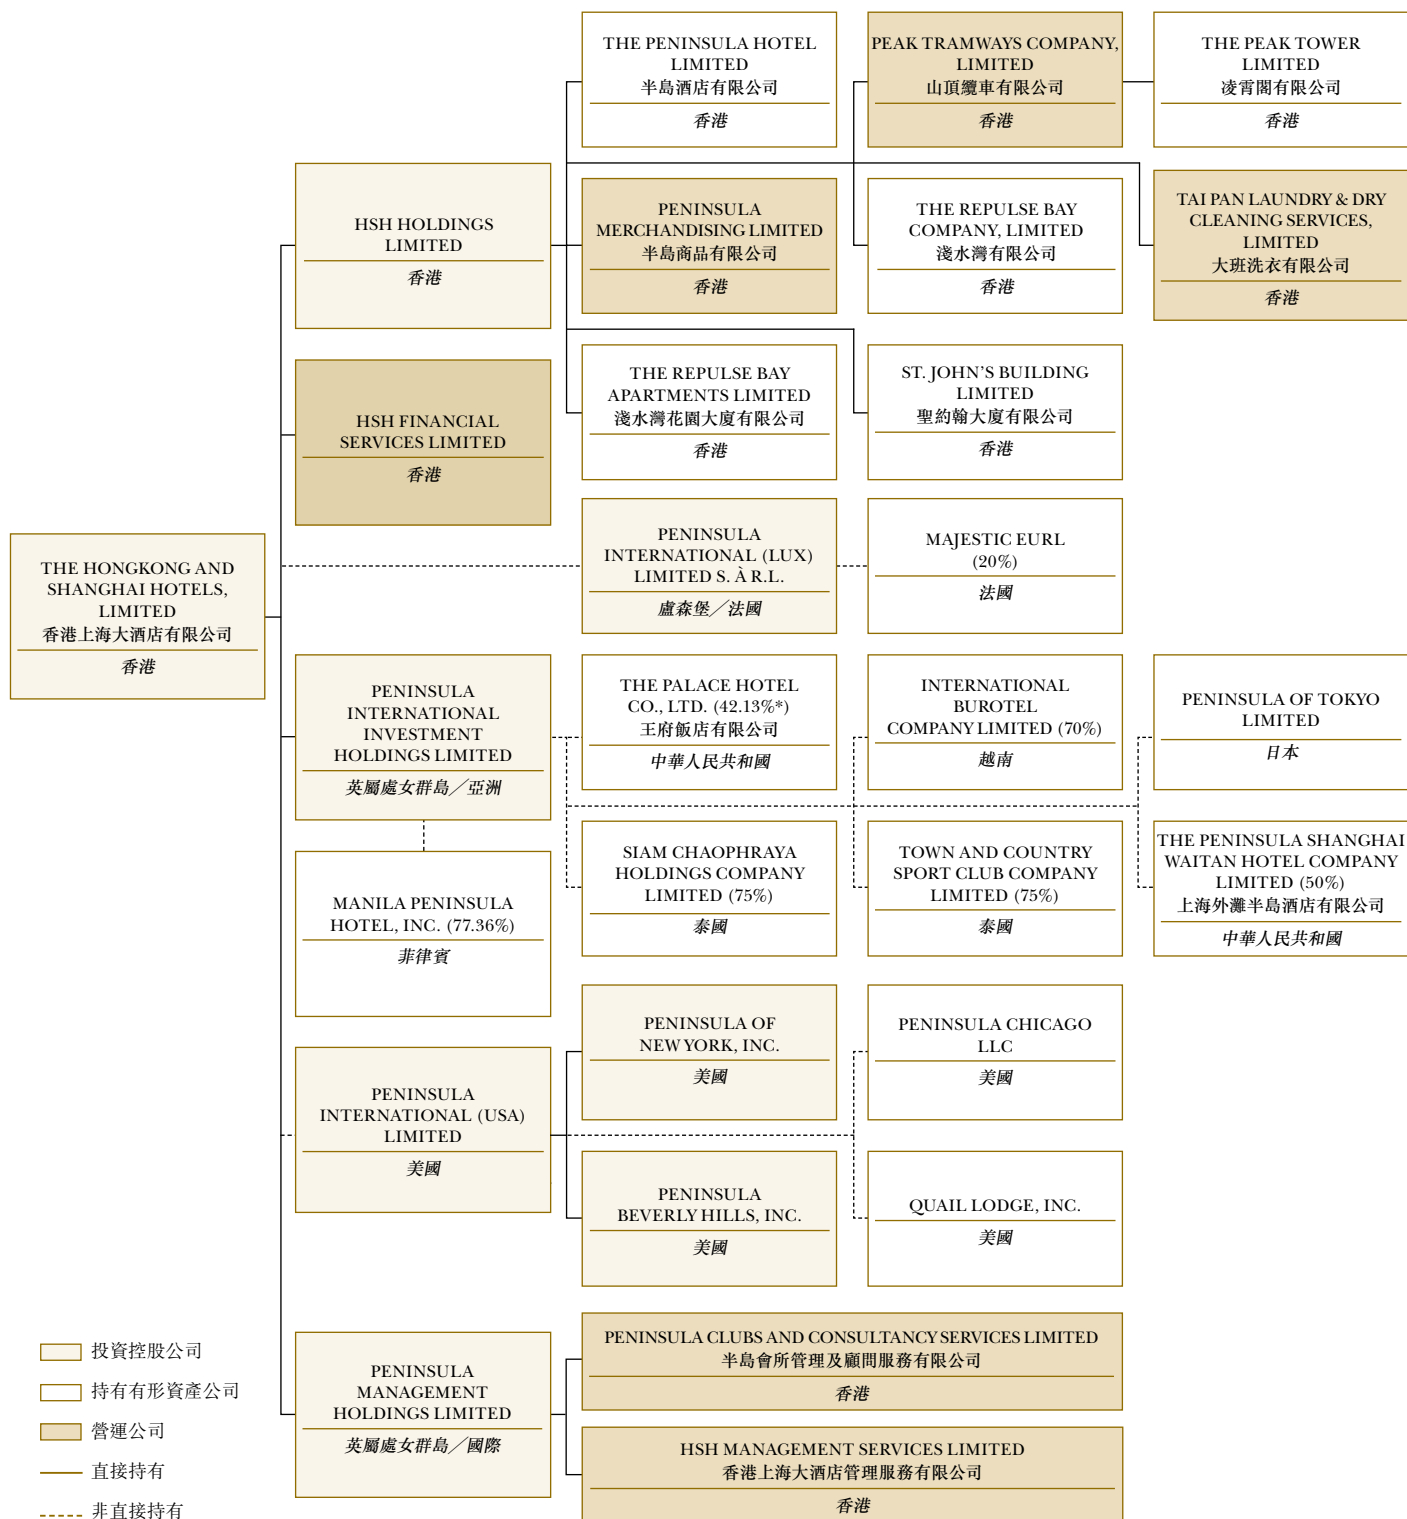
THE HONGKONG AND SHANGHAI HOTELS, LIMITED
香港上海大酒店有限公司
香港

HSH HOLDINGS LIMITED
香港

HSH FINANCIAL SERVICES LIMITED
香港

PENINSULA INTERNATIONAL INVESTMENT HOLDINGS LIMITED
英屬處女群島／亞洲

MANILA PENINSULA HOTEL, INC. (77.36%)
菲律賓

PENINSULA INTERNATIONAL (USA) LIMITED
美國

PENINSULA MANAGEMENT HOLDINGS LIMITED
英屬處女群島／國際

THE PENINSULA HOTEL LIMITED
半島酒店有限公司
香港

PENINSULA MERCHANDISING LIMITED
半島商品有限公司
香港

THE REPULSE BAY APARTMENTS LIMITED
淺水灣花園大廈有限公司
香港

PENINSULA INTERNATIONAL (LUX) LIMITED S. À R.L.
盧森堡／法國

THE PALACE HOTEL CO., LTD. (42.13%*)
王府飯店有限公司
中華人民共和國

SIAM CHAOPHRAYA HOLDINGS COMPANY LIMITED (75%)
泰國

PENINSULA OF NEW YORK, INC.
美國

PENINSULA BEVERLY HILLS, INC.
美國

PENINSULA CLUBS AND CONSULTANCY SERVICES LIMITED
半島會所管理及顧問服務有限公司
香港

HSH MANAGEMENT SERVICES LIMITED
香港上海大酒店管理服務有限公司
香港

PEAK TRAMWAYS COMPANY, LIMITED
山頂纜車有限公司
香港

THE REPULSE BAY COMPANY, LIMITED
淺水灣有限公司
香港

ST. JOHN'S BUILDING LIMITED
聖約翰大廈有限公司
香港

MAJESTIC EURL (20%)
法國

INTERNATIONAL BUROTEL COMPANY LIMITED (70%)
越南

TOWN AND COUNTRY SPORT CLUB COMPANY LIMITED (75%)
泰國

PENINSULA CHICAGO LLC
美國

QUAIL LODGE, INC.
美國

THE PEAK TOWER LIMITED
凌霄閣有限公司
香港

TAI PAN LAUNDRY & DRY CLEANING SERVICES, LIMITED
大班洗衣有限公司
香港

PENINSULA OF TOKYO LIMITED
日本

THE PENINSULA SHANGHAI WAITAN HOTEL COMPANY LIMITED (50%)
上海外灘半島酒店有限公司
中華人民共和國

投資控股公司
持有有形資產公司
營運公司
直接持有
非直接持有